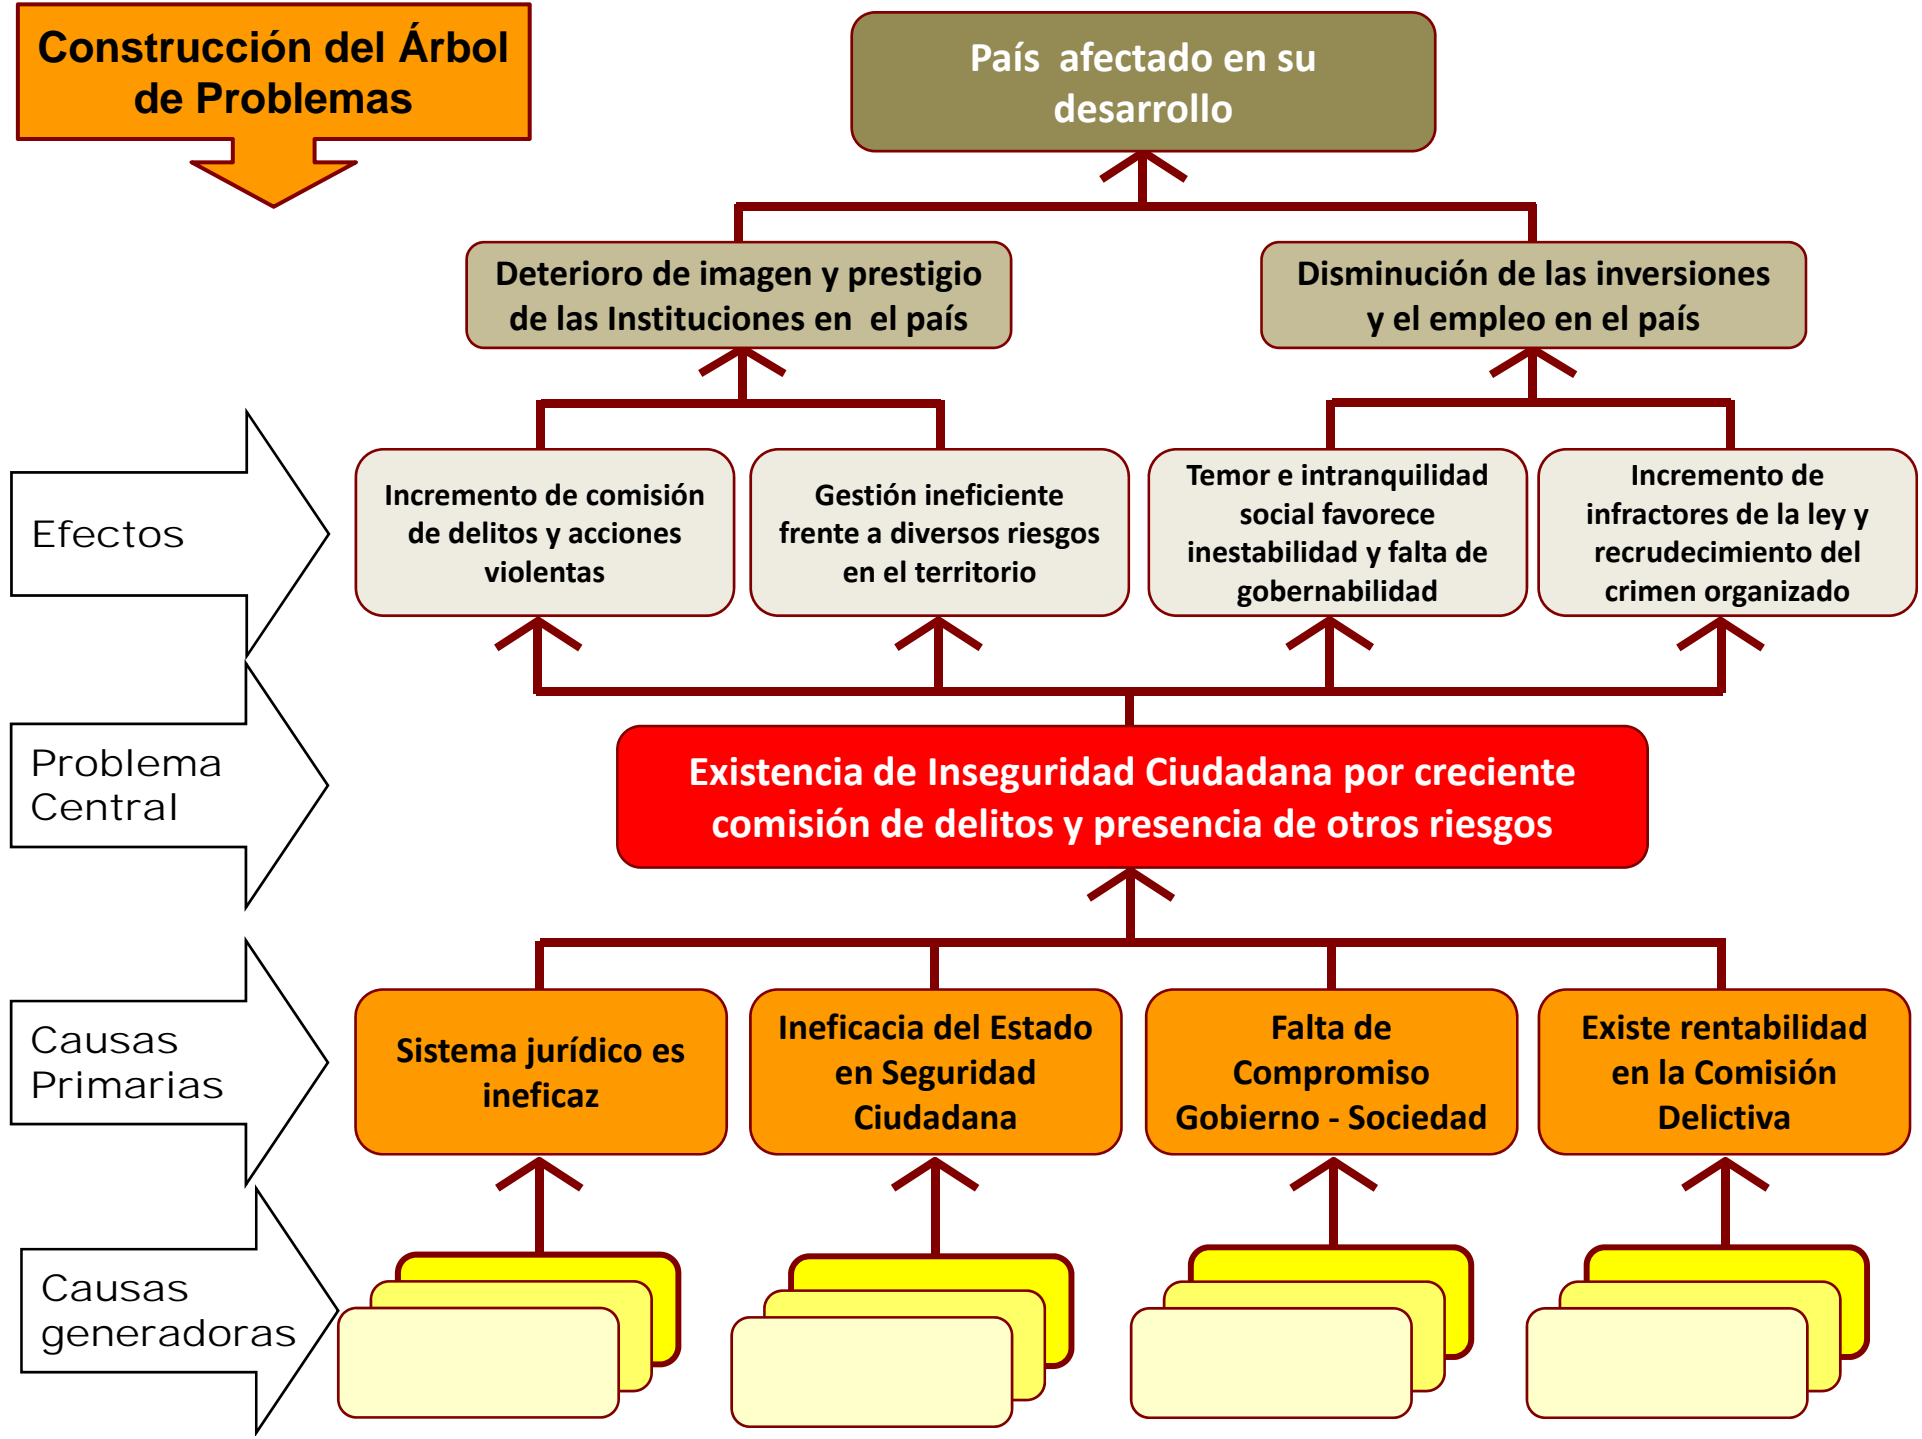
Construcción del Árbol de Problemas

País afectado en su desarrollo

Deterioro de imagen y prestigio de las Instituciones en el país

Disminución de las inversiones y el empleo en el país

Efectos

Incremento de comisión de delitos y acciones violentas

Gestión ineficiente frente a diversos riesgos en el territorio

Temor e intranquilidad social favorece inestabilidad y falta de gobernabilidad

Incremento de infractores de la ley y recrudecimiento del crimen organizado

Problema Central

Existencia de Inseguridad Ciudadana por creciente comisión de delitos y presencia de otros riesgos

Causas Primarias

Sistema jurídico es ineficaz

Ineficacia del Estado en Seguridad Ciudadana

Falta de Compromiso Gobierno - Sociedad

Existe rentabilidad en la Comisión Delictiva

Causas generadoras